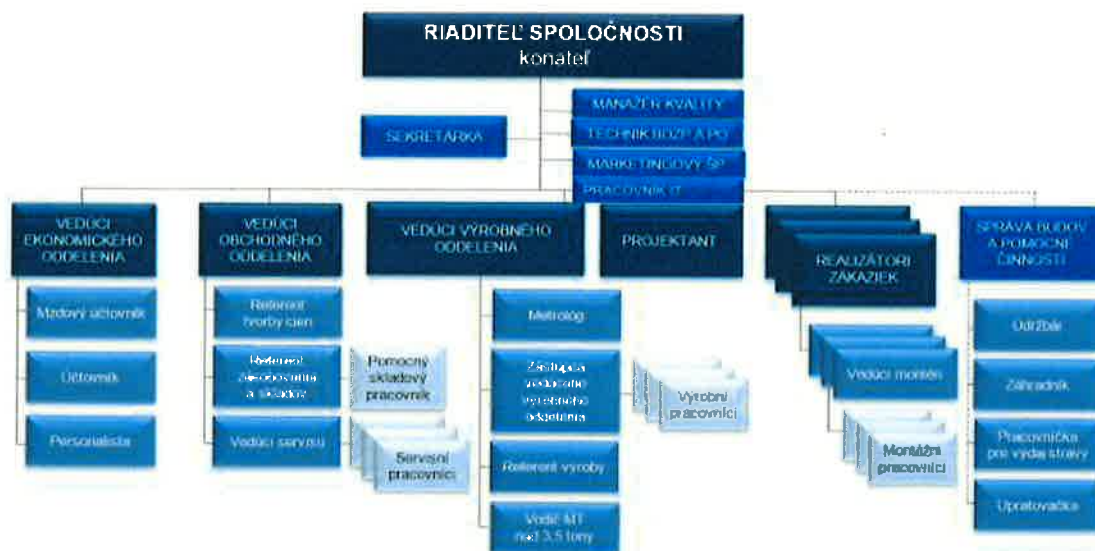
RIADITEĽ SPOLOČNOSTI
konateľ

SEKRETÁRKA

MANAŽÉR KVALITY

TECHNIK BOZP A PO

MARKETINGOVÝ ŠP

PRACOVNÍK IT

VEDÚCI EKONOMICKÉHO ODDELENIA

Mzdový účtovník

Účtovník

Personalista

VEDÚCI OBCHODNÉHO ODDELENIA

Referent tvorby cien

Referent zásobovania a skladov

Pomocný skladový pracovník

Vedúci servisu

Servisní pracovníci

VEDÚCI VÝROBNÉHO ODDELENIA

Metrológ

Zástupca vedúceho výrobného oddelenia

Výrobní pracovníci

Referent výroby

Vodič MT nad 3,5 tony

PROJEKTANT

REALIZÁTORI ZÁKAZIEK

Vedúci montáží

Montážni pracovníci

SPRÁVA BUDOV A POMOCNÉ ČINNOSTI

Údržbár

Záhradník

Pracovníčka pre výdaj stravy

Upratovačka